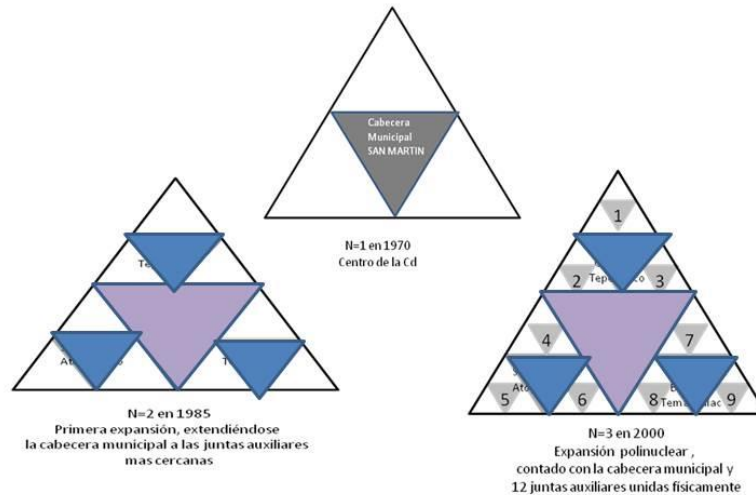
Cabecera Municipal SAN MARTIN

N=1 en 1970
Centro de la Cd

Te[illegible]

At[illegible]o

T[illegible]

N=2 en 1985
Primera expansión, extendiéndose la cabecera municipal a las juntas auxiliares mas cercanas

1

2 Tepe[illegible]o 3

4

7

5 Ato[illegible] 6

8 Tem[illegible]lac 9

N=3 en 2000
Expansión polinuclear ,
contado con la cabecera municipal y 12 juntas auxiliares unidas físicamente